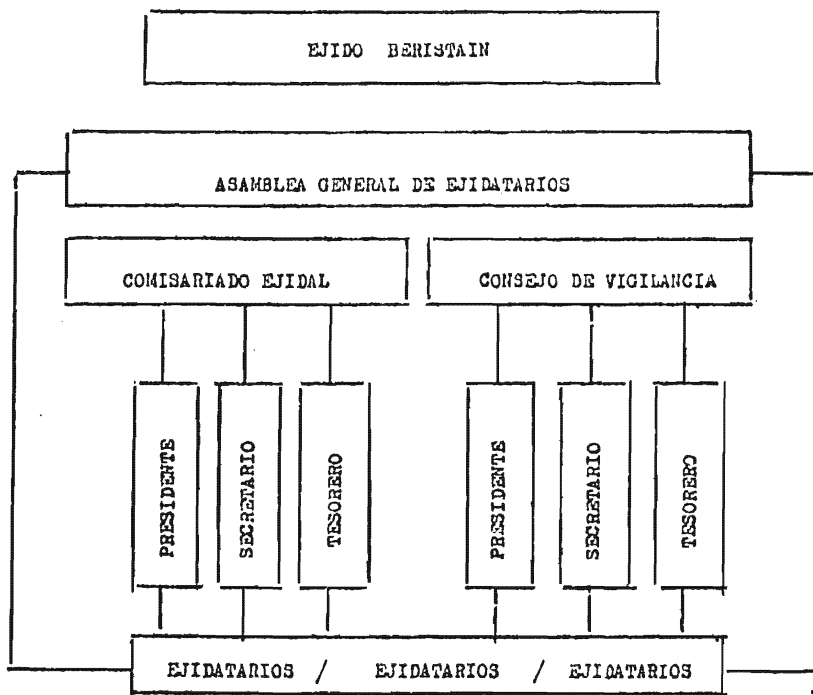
EJIDO BERISTAIN

ASAMBLEA GENERAL DE EJIDATARIOS

COMISARIADO EJIDAL

CONSEJO DE VIGILANCIA

PRESIDENTE

SECRETARIO

TESORERO

PRESIDENTE

SECRETARIO

TESORERO

EJIDATARIOS / EJIDATARIOS / EJIDATARIOS